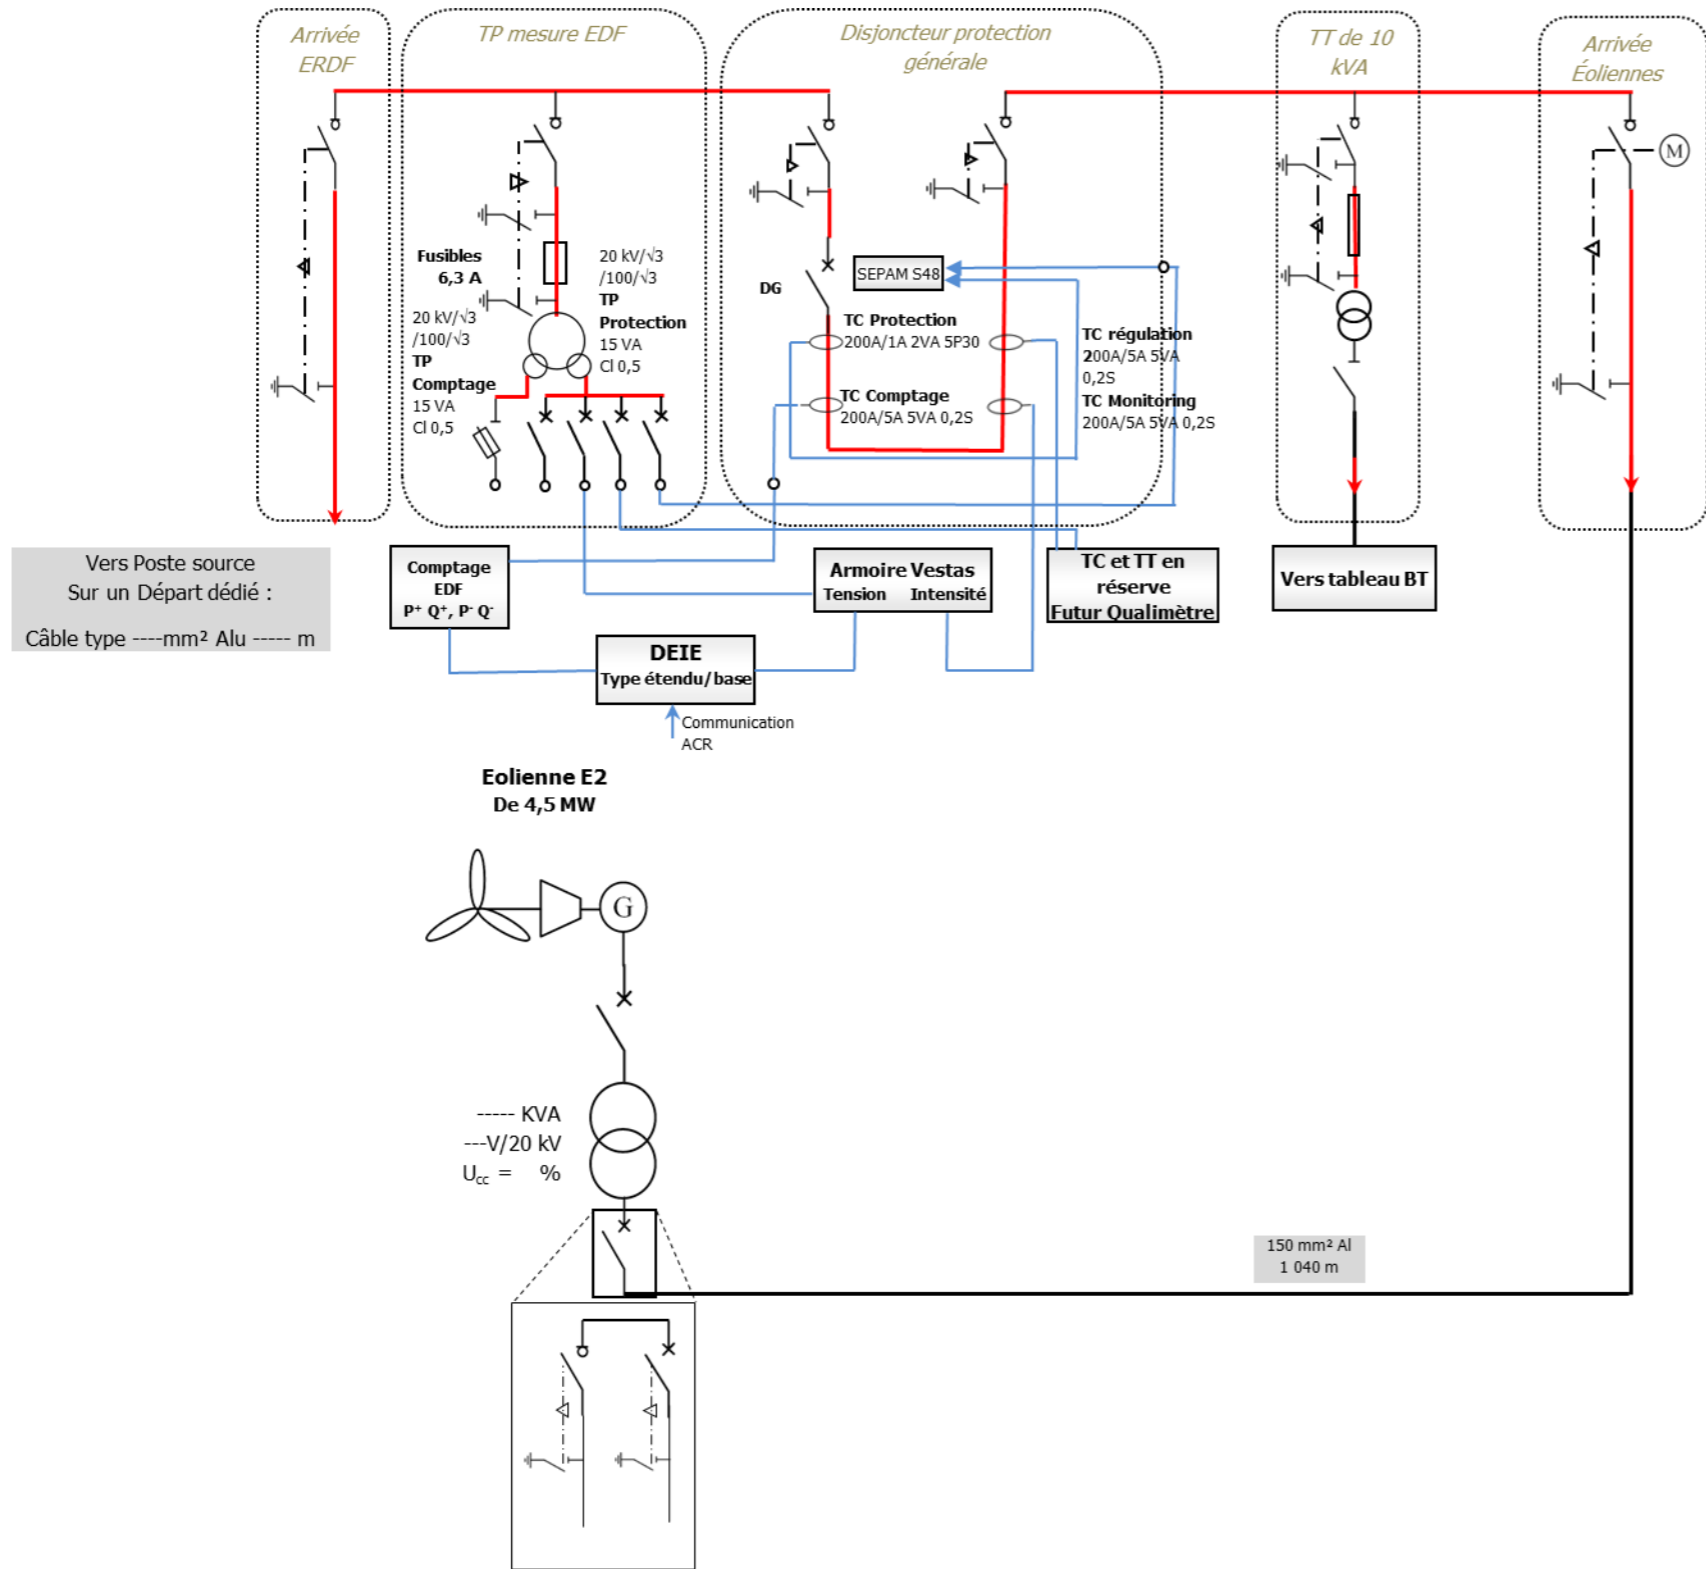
Arrivée ERDF

TP mesure EDF

Disjoncteur protection générale

TT de 10 kVA

Arrivée Éoliennes

M

Fusibles 6,3 A

20 kV/√3 /100/√3 TP Protection 15 VA Cl 0,5

20 kV/√3 /100/√3 TP Comptage 15 VA Cl 0,5

DG

SEPAM S48

TC Protection 200A/1A 2VA 5P30

TC Comptage 200A/5A 5VA 0,2S

TC régulation 200A/5A 5VA 0,2S

TC Monitoring 200A/5A 5VA 0,2S

Vers Poste source Sur un Départ dédié : Câble type ----mm² Alu ----- m

Comptage EDF P⁺ Q⁺, P⁻ Q⁻

Armoire Vestas Tension Intensité

TC et TT en réserve Futur Qualimètre

Vers tableau BT

DEIE Type étendu/base

Communication ACR

Eolienne E2 De 4,5 MW

G

----- KVA
---V/20 kV
$U_{cc}$ = %

150 mm² Al 1 040 m